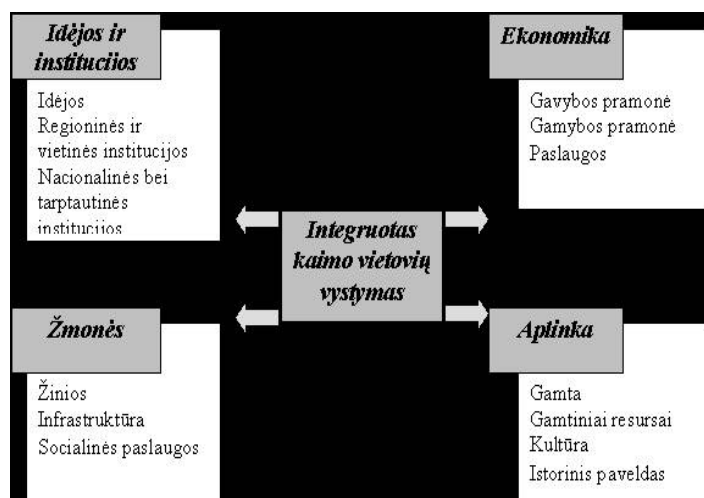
Idėjos ir institucijos

Idėjos
Regioninės ir vietinės institucijos
Nacionalinės bei tarptautinės institucijos

Ekonomika

Gavybos pramonė
Gamybos pramonė
Paslaugos

Integruotas kaimo vietovių vystymas

Žmonės

Žinios
Infrastruktūra
Socialinės paslaugos

Aplinka

Gamta
Gamtiniai resursai
Kultūra
Istorinis paveldas